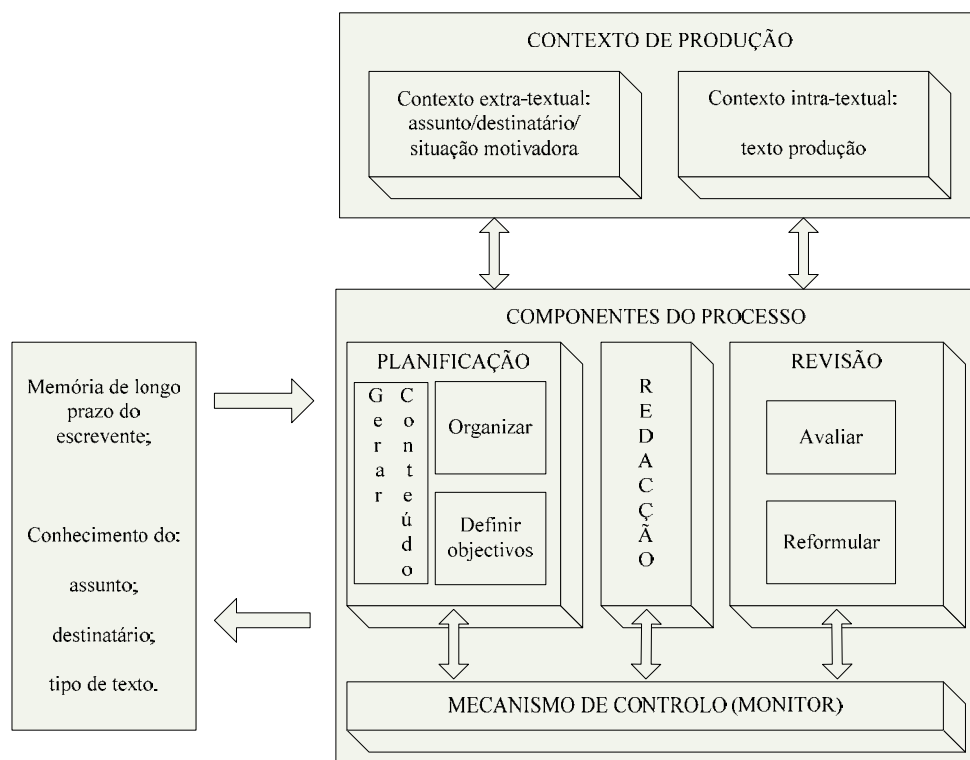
CONTEXTO DE PRODUÇÃO

Contexto extra-textual: assunto/destinatário/ situação motivadora

Contexto intra-textual: texto produção

Memória de longo prazo do escrevente;

Conhecimento do:

assunto;

destinatário;

tipo de texto.

COMPONENTES DO PROCESSO

PLANIFICAÇÃO

Gerar Conteúdo

Organizar

Definir objectivos

REDACÇÃO

REVISÃO

Avaliar

Reformular

MECANISMO DE CONTROLO (MONITOR)